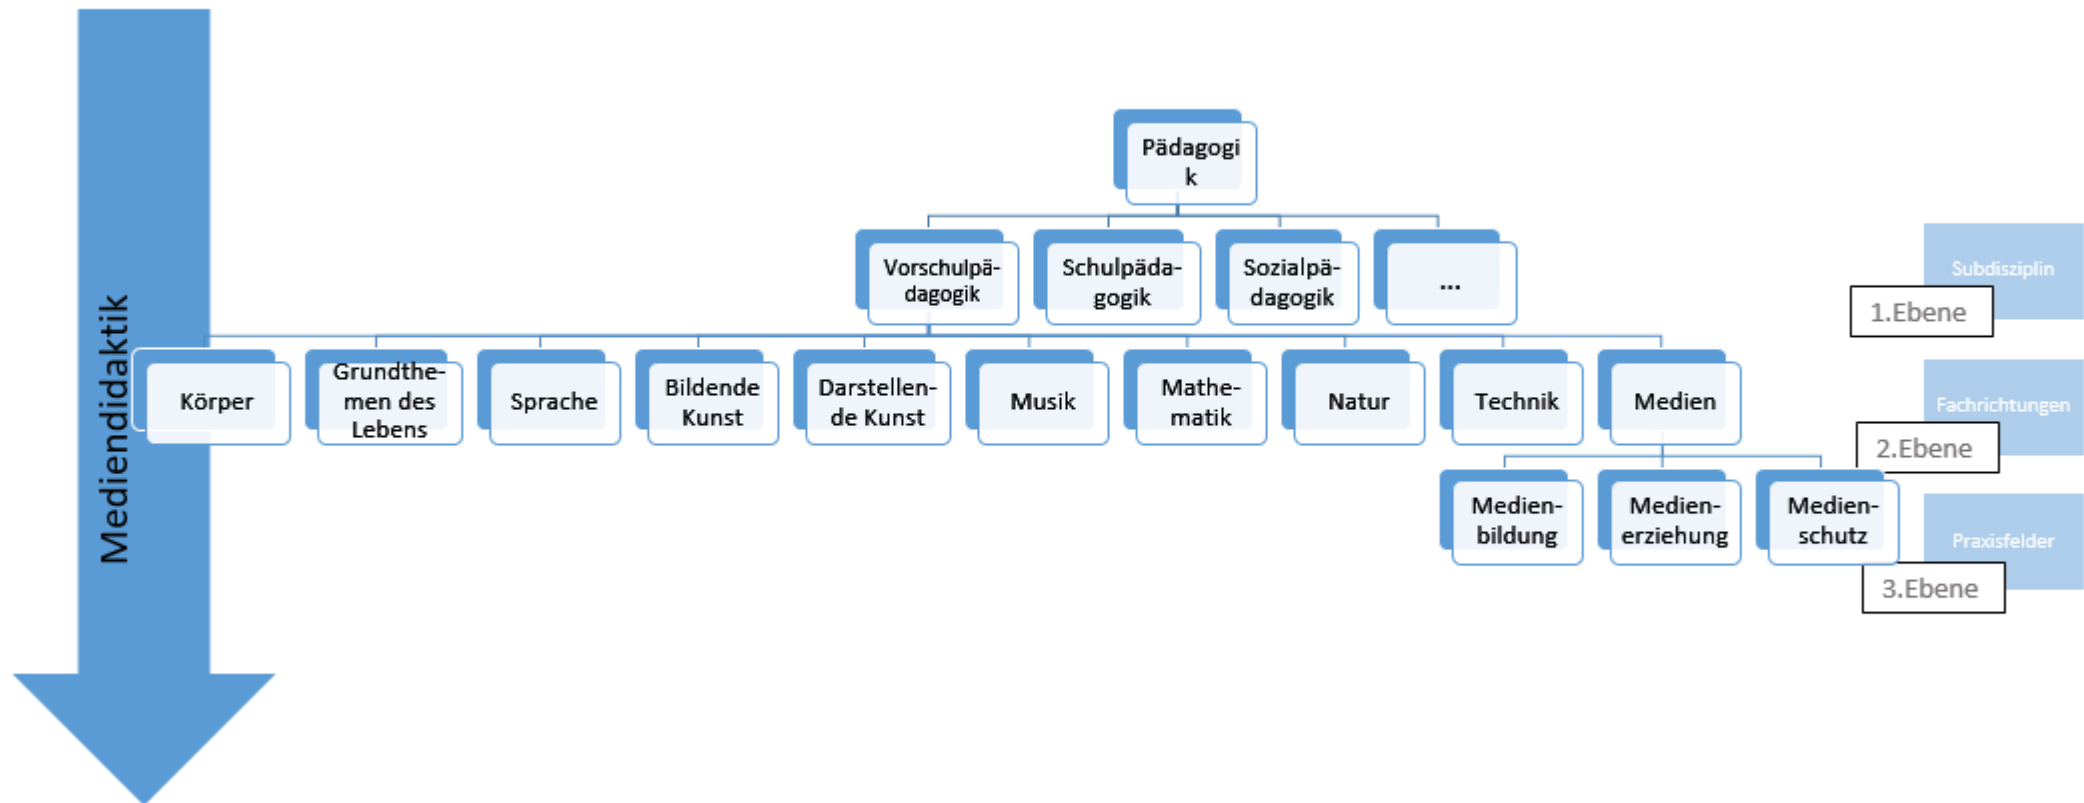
Mediendidaktik

Pädagogik

Vorschulpädagogik

Schulpädagogik

Sozialpädagogik

...

Körper

Grundthemen des Lebens

Sprache

Bildende Kunst

Darstellende Kunst

Musik

Mathematik

Natur

Technik

Medien

Medienbildung

Medienerziehung

Medienschutz

Subdisziplin

1.Ebene

Fachrichtungen

2.Ebene

Praxisfelder

3.Ebene